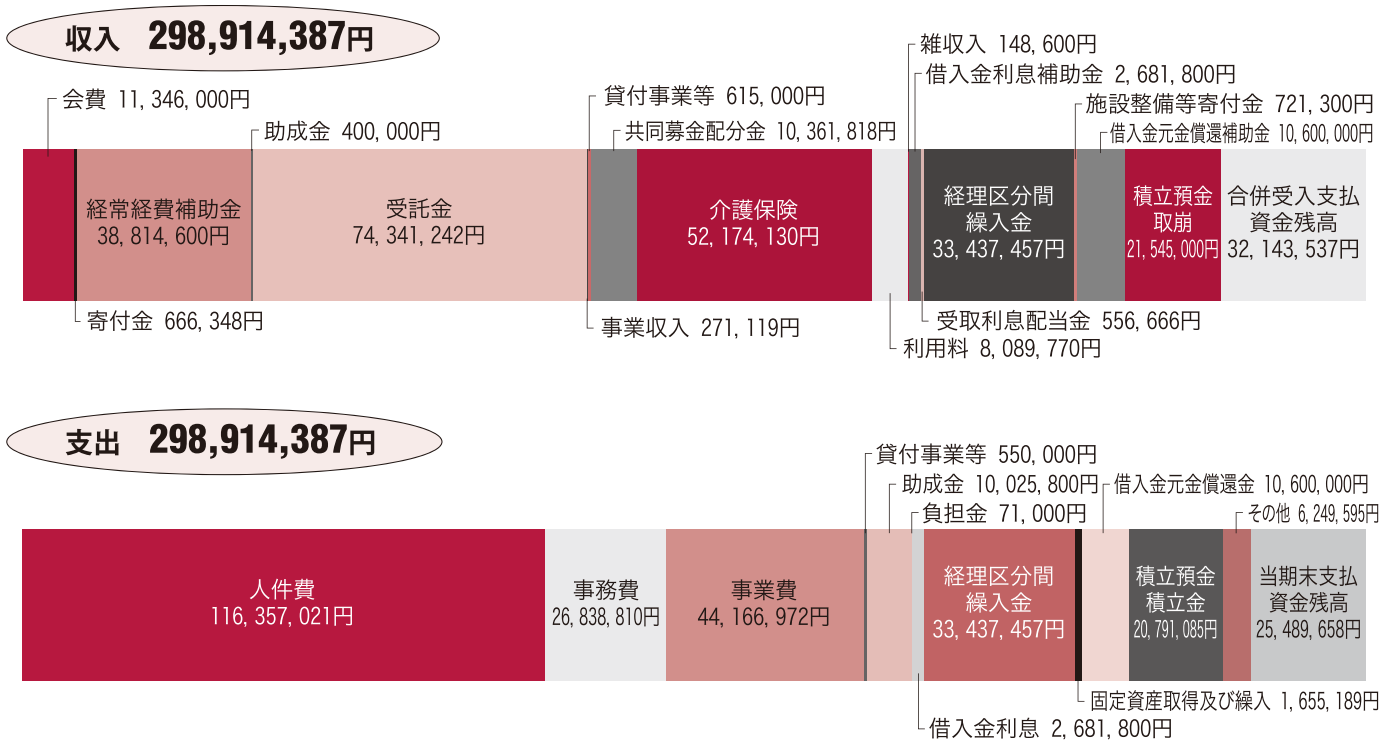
収入 298,914,387円

会費 11, 346, 000円
助成金 400, 000円
貸付事業等 615, 000円
共同募金配分金 10, 361, 818円
雑収入 148, 600円
借入金利息補助金 2, 681, 800円
施設整備等寄付金 721, 300円
借入金元金償還補助金 10, 600, 000円

経常経費補助金 38, 814, 600円
受託金 74, 341, 242円
介護保険 52, 174, 130円
経理区分間繰入金 33, 437, 457円
積立預金取崩 21, 545, 000円
合併受入支払資金残高 32, 143, 537円

寄付金 666, 348円
事業収入 271, 119円
受取利息配当金 556, 666円
利用料 8, 089, 770円

支出 298,914,387円

貸付事業等 550, 000円
助成金 10, 025, 800円
負担金 71, 000円
借入金元金償還金 10, 600, 000円
その他 6, 249, 595円

人件費 116, 357, 021円
事務費 26, 838, 810円
事業費 44, 166, 972円
経理区分間繰入金 33, 437, 457円
積立預金積立金 20, 791, 085円
当期末支払資金残高 25, 489, 658円

固定資産取得及び繰入 1, 655, 189円
借入金利息 2, 681, 800円